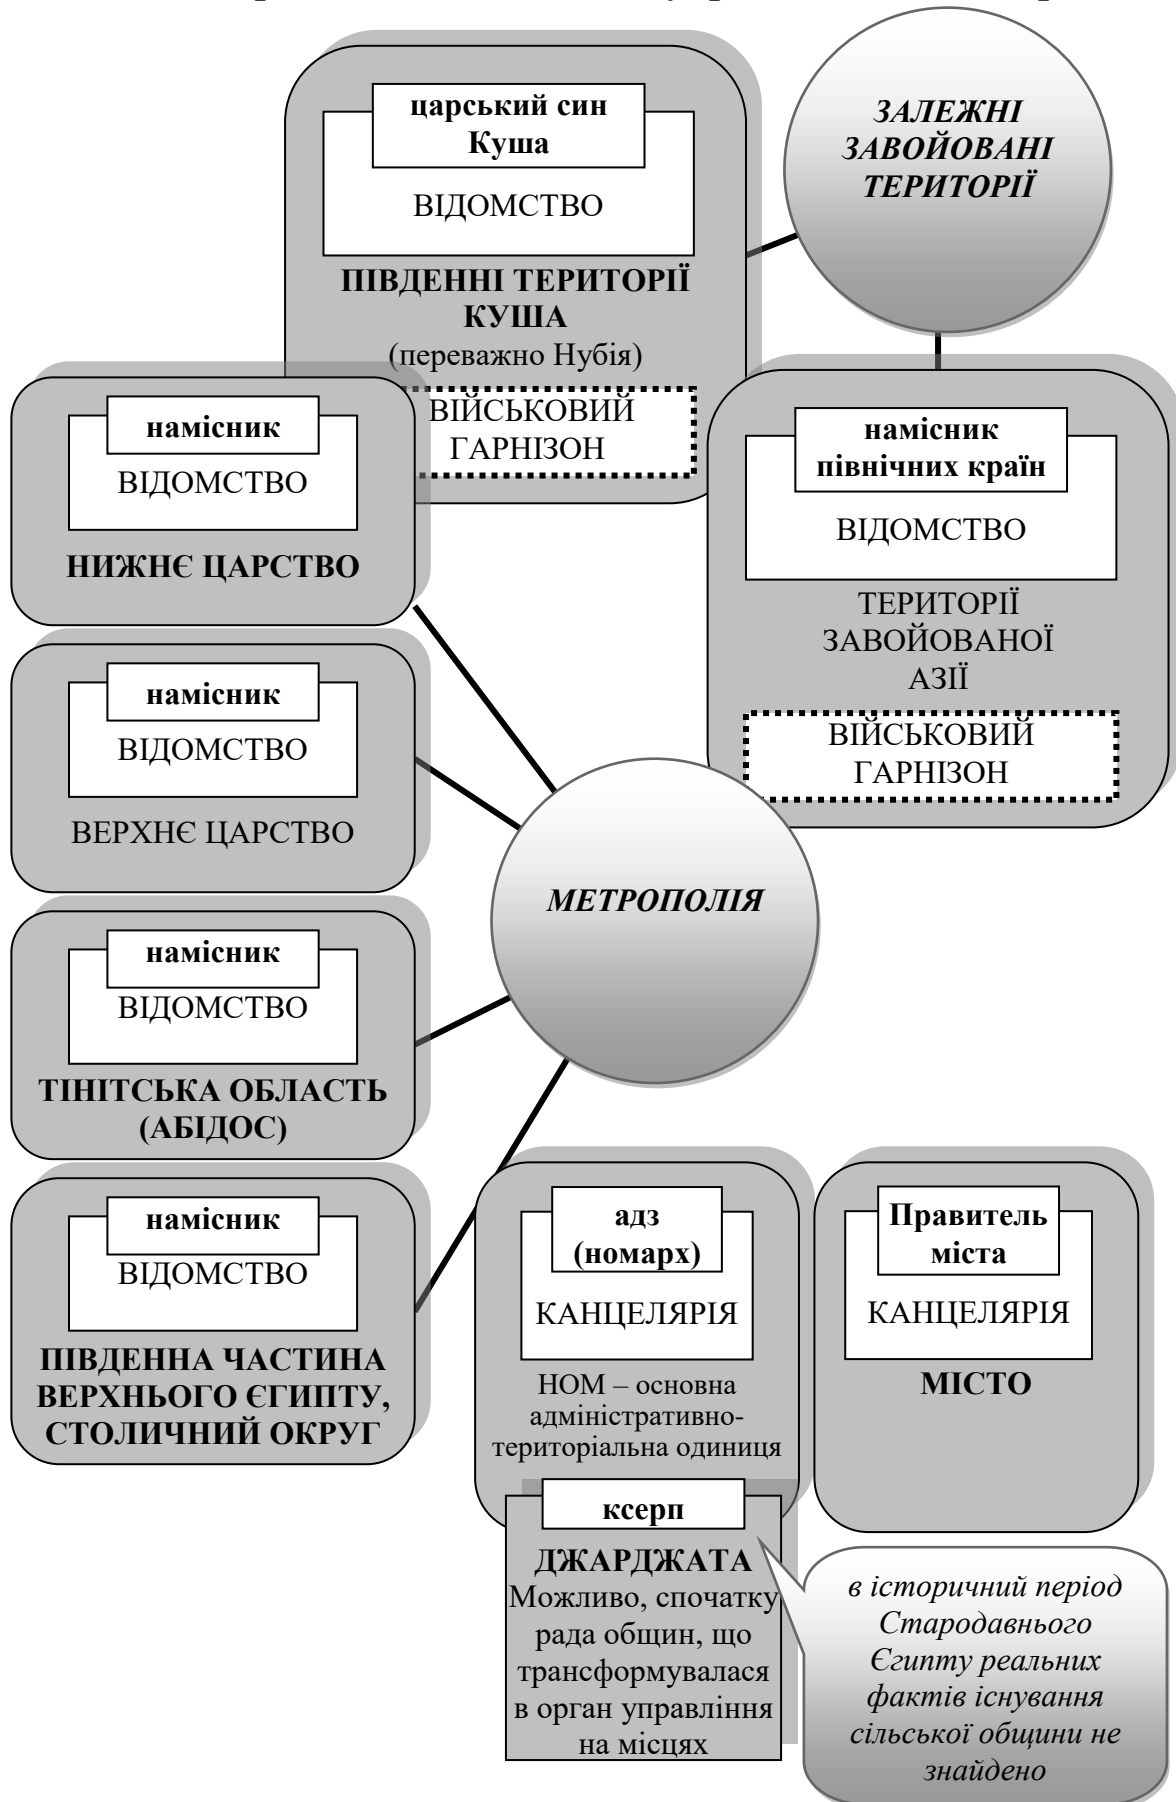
царський син Куша

ВІДОМСТВО

ПІВДЕННІ ТЕРИТОРІЇ КУША
(переважно Нубія)

ВІЙСЬКОВИЙ ГАРНІЗОН

ЗАЛЕЖНІ ЗАВОЙОВАНІ ТЕРИТОРІЇ

намісник

ВІДОМСТВО

НИЖНЄ ЦАРСТВО

намісник північних країн

ВІДОМСТВО

ТЕРИТОРІЇ ЗАВОЙОВАНОЇ АЗІЇ

ВІЙСЬКОВИЙ ГАРНІЗОН

намісник

ВІДОМСТВО

ВЕРХНЄ ЦАРСТВО

МЕТРОПОЛІЯ

намісник

ВІДОМСТВО

ТІНІТСЬКА ОБЛАСТЬ (АБІДОС)

намісник

ВІДОМСТВО

ПІВДЕННА ЧАСТИНА ВЕРХНЬОГО ЄГИПТУ, СТОЛИЧНИЙ ОКРУГ

адз (номарх)

КАНЦЕЛЯРІЯ

НОМ – основна адміністративно-територіальна одиниця

Правитель міста

КАНЦЕЛЯРІЯ

МІСТО

ксерп

ДЖАРДЖАТА
Можливо, спочатку рада общин, що трансформувалася в орган управління на місцях

в історичний період Стародавнього Єгипту реальних фактів існування сільської общини не знайдено